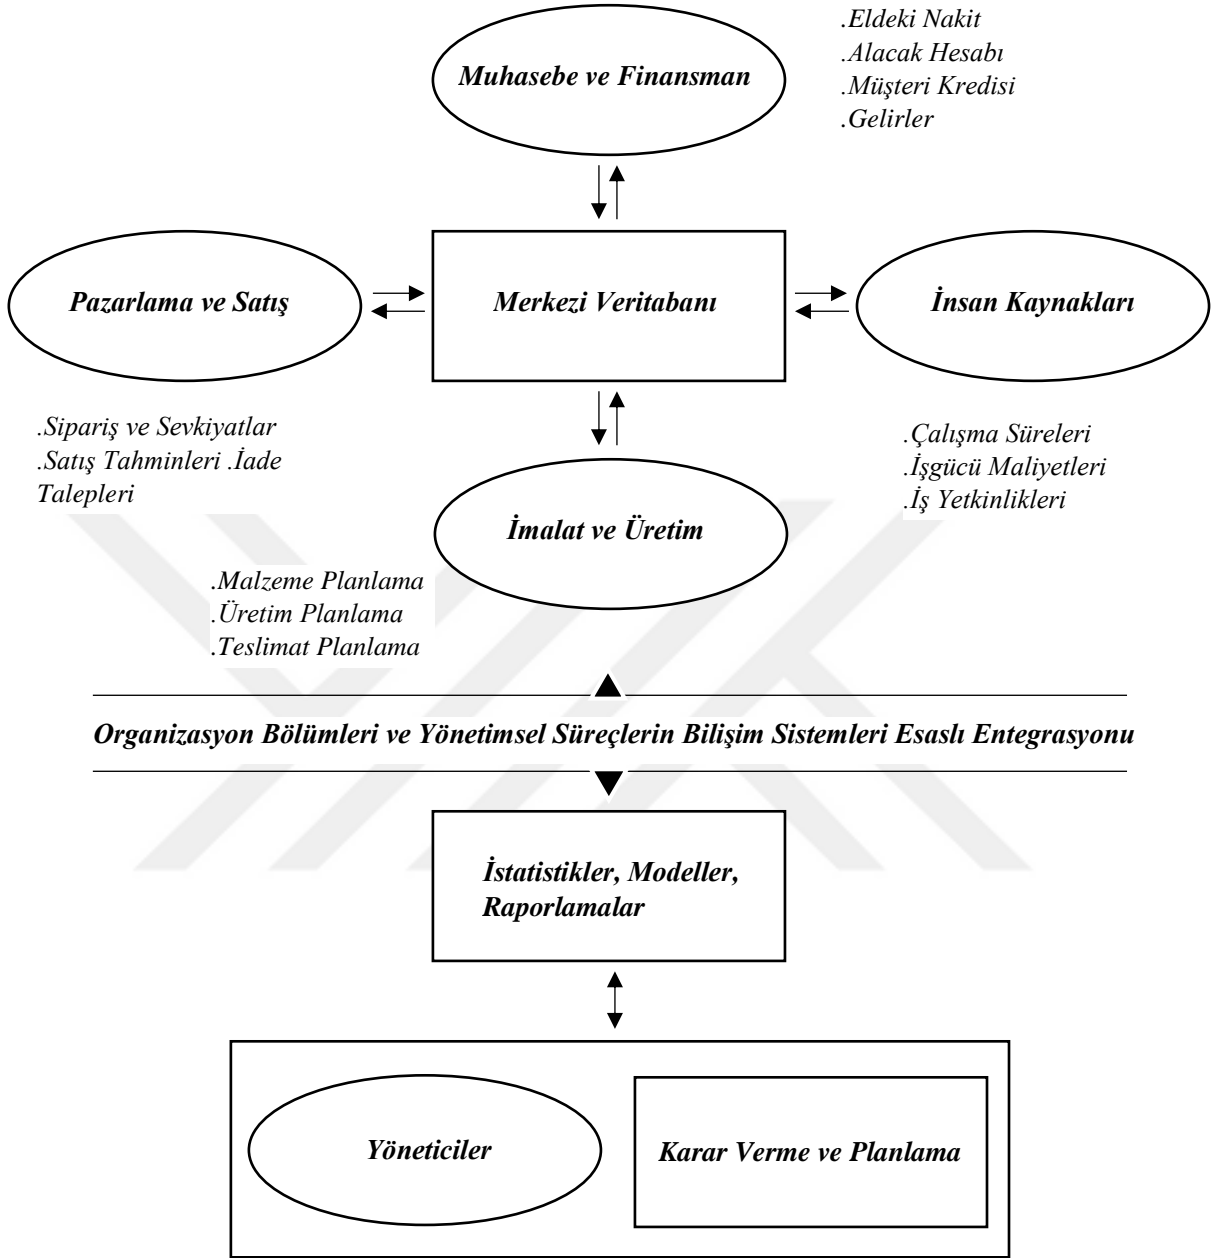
Muhasebe ve Finansman

.Eldeki Nakit
.Alacak Hesabı
.Müşteri Kredisi
.Gelirler

Pazarlama ve Satış

Merkezi Veritabanı

İnsan Kaynakları

.Sipariş ve Sevkiyatlar
.Satış Tahminleri .İade Talepleri

.Çalışma Süreleri
.İşgücü Maliyetleri
.İş Yetkinlikleri

İmalat ve Üretim

.Malzeme Planlama
.Üretim Planlama
.Teslimat Planlama

Organizasyon Bölümleri ve Yönetimsel Süreçlerin Bilişim Sistemleri Esaslı Entegrasyonu

İstatistikler, Modeller, Raporlamalar

Yöneticiler

Karar Verme ve Planlama